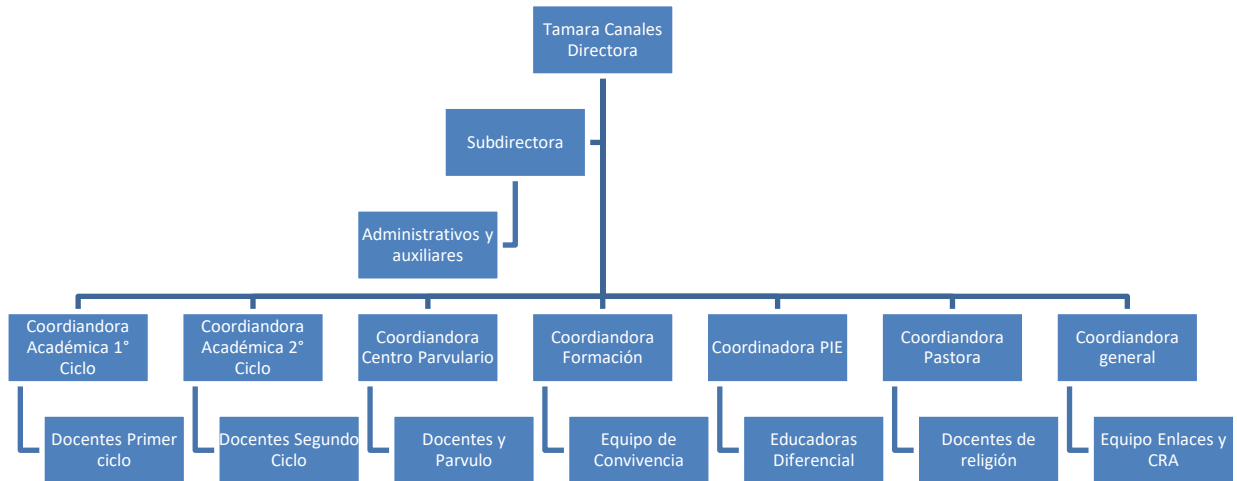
Tamara Canales Directora

Subdirectora

Administrativos y auxiliares

Coordiandora Académica 1° Ciclo

Docentes Primer ciclo

Coordiandora Académica 2° Ciclo

Docentes Segundo Ciclo

Coordiandora Centro Parvulario

Docentes y Parvulo

Coordiandora Formación

Equipo de Convivencia

Coordinadora PIE

Educadoras Diferencial

Coordiandora Pastora

Docentes de religión

Coordiandora general

Equipo Enlaces y CRA